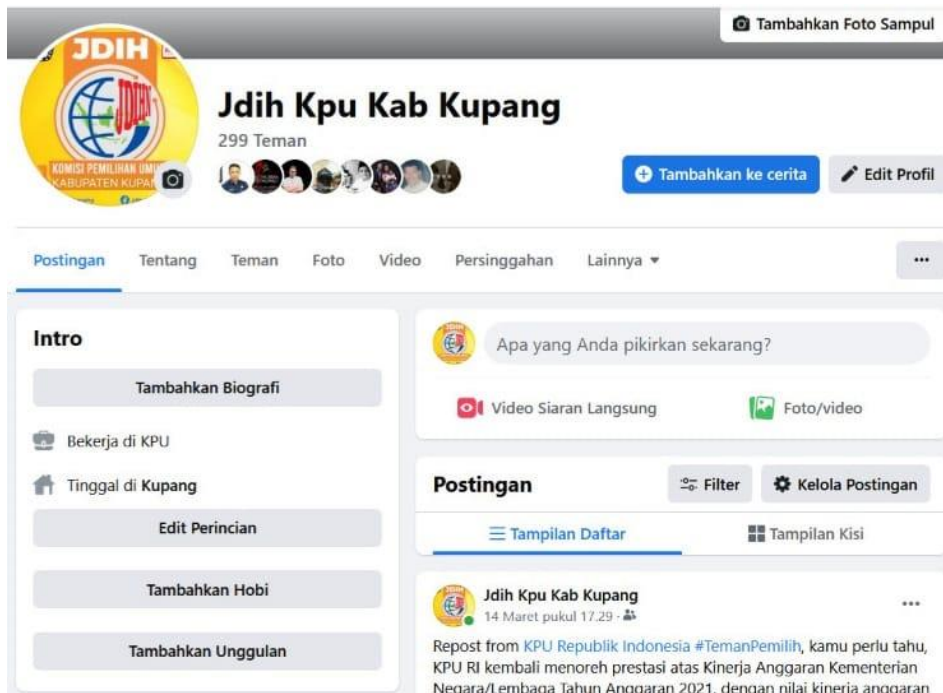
Tambahkan Foto Sampul

JDIH

KOMISI PEMILIHAN UMUM KABUPATEN KUPANG

Jdih Kpu Kab Kupang

299 Teman

Tambahkan ke cerita

Edit Profil

Postingan Tentang Teman Foto Video Persinggahan Lainnya ▾

...

Intro

Tambahkan Biografi

Bekerja di KPU

Tinggal di Kupang

Edit Perincian

Tambahkan Hobi

Tambahkan Unggulan

Apa yang Anda pikirkan sekarang?

Video Siaran Langsung

Foto/video

Postingan

Filter

Kelola Postingan

Tampilan Daftar

Tampilan Kisi

Jdih Kpu Kab Kupang

14 Maret pukul 17.29 ·

...

Repost from KPU Republik Indonesia #TemanPemilih, kamu perlu tahu, KPU RI kembali menoreh prestasi atas Kinerja Anggaran Kementerian Negara/Lembaga Tahun Anggaran 2021, dengan nilai kinerja anggaran